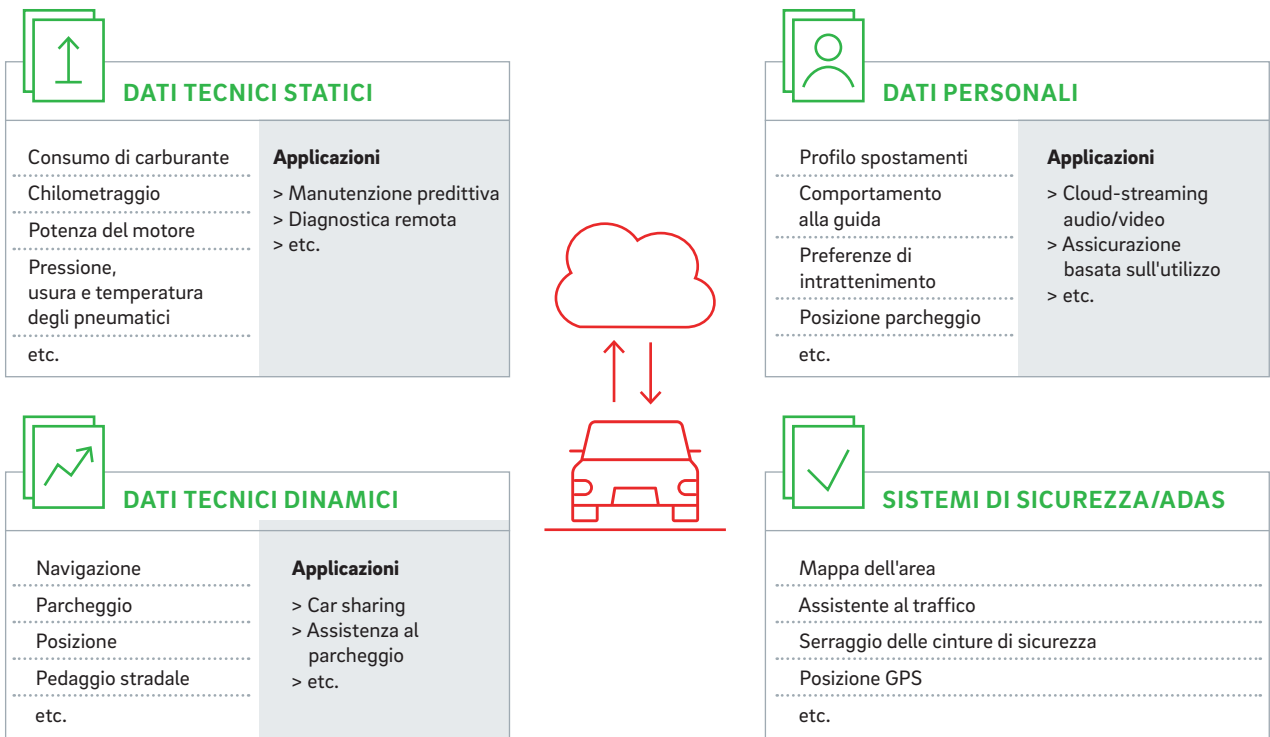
DATI TECNICI STATICI

Consumo di carburante
Chilometraggio
Potenza del motore
Pressione, usura e temperatura degli pneumatici
etc.

Applicazioni
> Manutenzione predittiva
> Diagnostica remota
> etc.

DATI PERSONALI

Profilo spostamenti
Comportamento alla guida
Preferenze di intrattenimento
Posizione parcheggio
etc.

Applicazioni
> Cloud-streaming audio/video
> Assicurazione basata sull'utilizzo
> etc.

DATI TECNICI DINAMICI

Navigazione
Parcheggio
Posizione
Pedaggio stradale
etc.

Applicazioni
> Car sharing
> Assistenza al parcheggio
> etc.

SISTEMI DI SICUREZZA/ADAS

Mappa dell'area
Assistente al traffico
Serraggio delle cinture di sicurezza
Posizione GPS
etc.